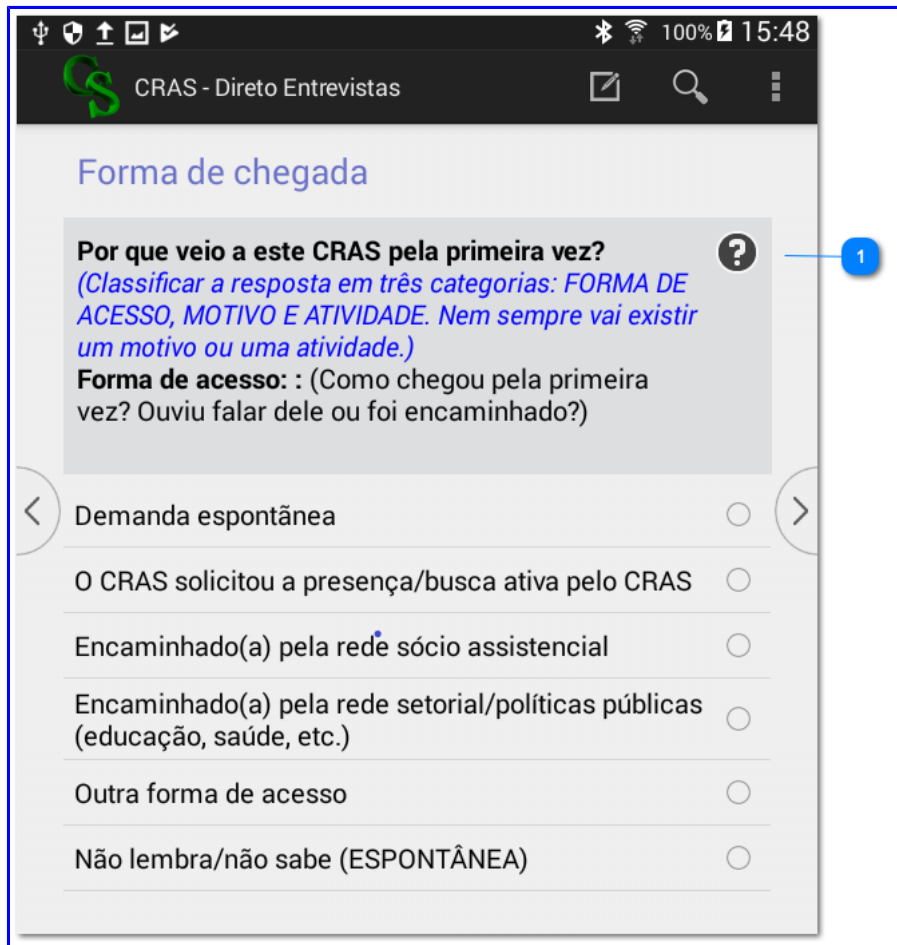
100% 15:48

CS CRAS - Direto Entrevistas

Forma de chegada

Por que veio a este CRAS pela primeira vez?
(Classificar a resposta em três categorias: FORMA DE ACESSO, MOTIVO E ATIVIDADE. Nem sempre vai existir um motivo ou uma atividade.)
Forma de acesso: : (Como chegou pela primeira vez? Ouviu falar dele ou foi encaminhado?)

1

Demanda espontânea

O CRAS solicitou a presença/busca ativa pelo CRAS

Encaminhado(a) pela rede sócio assistencial

Encaminhado(a) pela rede setorial/políticas públicas (educação, saúde, etc.)

Outra forma de acesso

Não lembra/não sabe (ESPONTÂNEA)